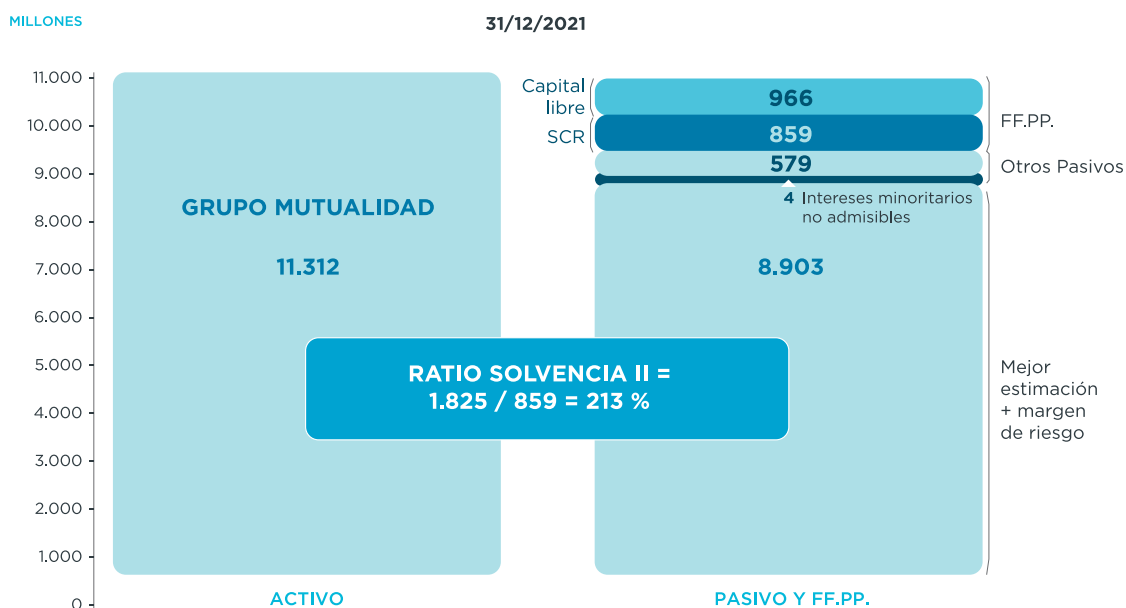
MILLONES

31/12/2021

11.000
10.000
9.000
8.000
7.000
6.000
5.000
4.000
3.000
2.000
1.000
0

GRUPO MUTUALIDAD

11.312

Capital libre

966

SCR

859

FF.PP.

579

Otros Pasivos

4 Intereses minoritarios no admisibles

8.903

RATIO SOLVENCIA II = 1.825 / 859 = 213 %

Mejor estimación + margen de riesgo

ACTIVO

PASIVO Y FF.PP.